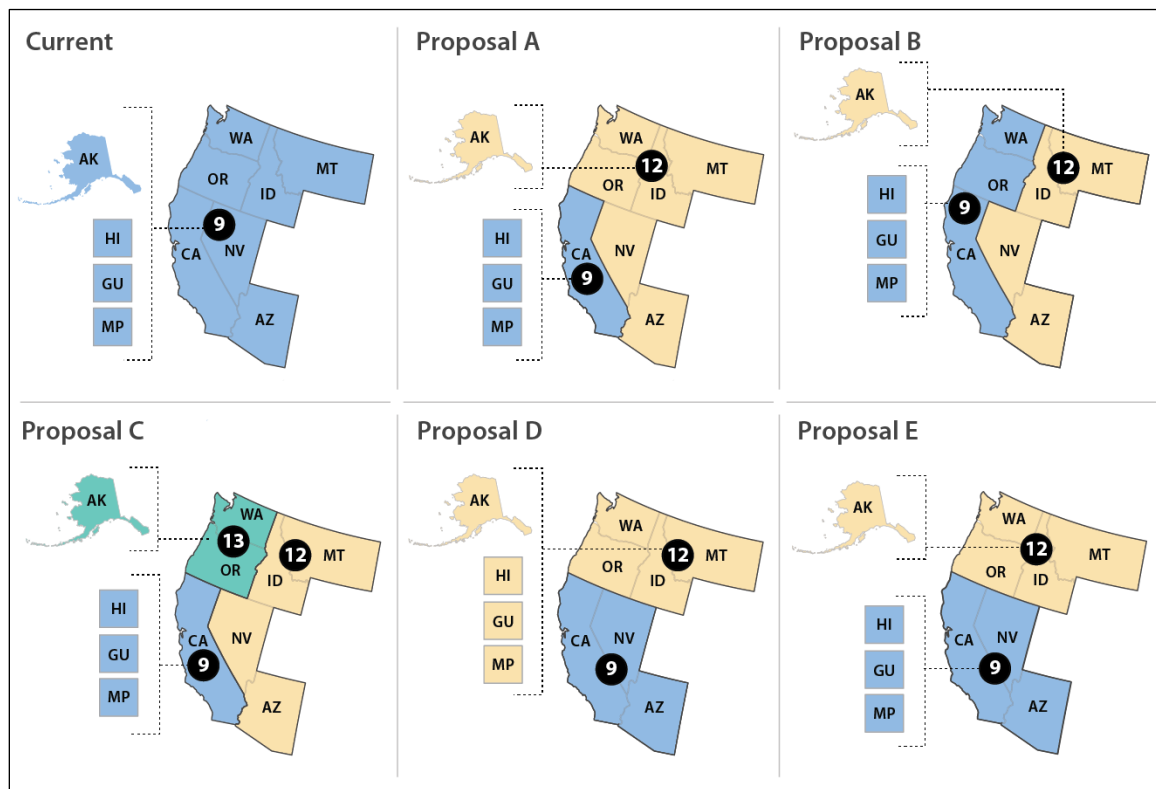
Current

AK
HI
GU
MP
WA
MT
OR
ID
9
CA
NV
AZ

Proposal A

AK
WA
12
MT
OR
ID
HI
CA
NV
GU
9
MP
AZ

Proposal B

AK
WA
12
MT
OR
HI
9
ID
GU
CA
NV
MP
AZ

Proposal C

AK
WA
13
12
MT
OR
ID
HI
CA
NV
GU
9
MP
AZ

Proposal D

AK
WA
12
MT
OR
ID
HI
GU
CA
NV
9
MP
AZ

Proposal E

AK
WA
12
MT
OR
ID
HI
CA
NV
GU
9
MP
AZ